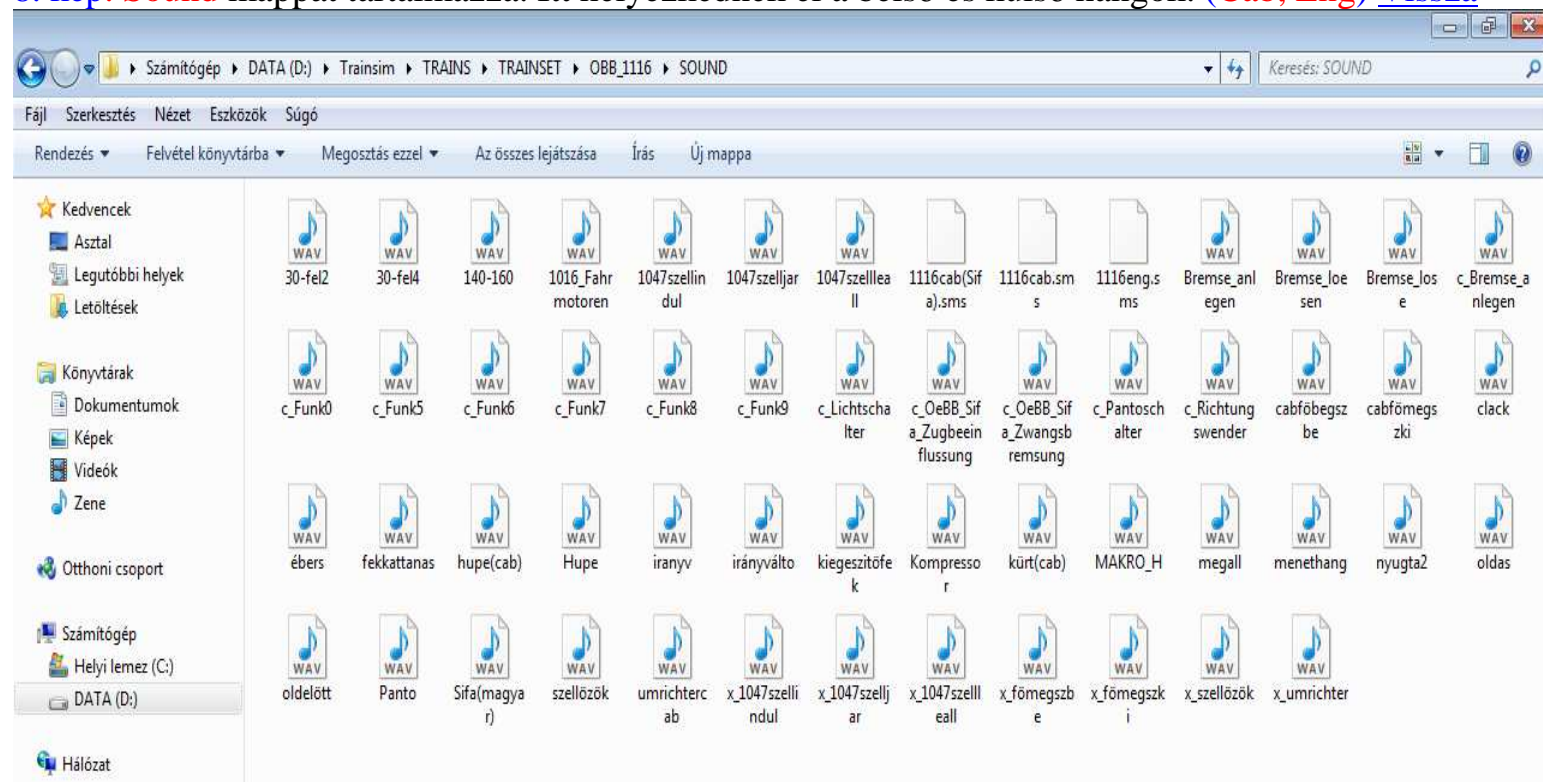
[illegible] Sound mappát tartalmazza. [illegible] (Cab, Eng) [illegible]

Számítógép ▸ DATA (D:) ▸ Trainsim ▸ TRAINS ▸ TRAINSET ▸ OBB_1116 ▸ SOUND

Keresés: SOUND

Fájl Szerkesztés Nézet Eszközök Súgó

Rendezés ▾ Felvétel könyvtárba ▾ Megosztás ezzel ▾ Az összes lejátszása Írás Új mappa

Kedvencek
Asztal
Legutóbbi helyek
Letöltések

Könyvtárak
Dokumentumok
Képek
Videók
Zene

Otthoni csoport

Számítógép
Helyi lemez (C:)
DATA (D:)

Hálózat

WAV 30-fel2
WAV 30-fel4
WAV 140-160
WAV 1016_Fahrmotoren
WAV 1047szellindul
WAV 1047szelljar
WAV 1047szellleall
1116cab(Sifa).sms
1116cab.sms
1116eng.sms
WAV Bremse_anlegen
WAV Bremse_loesen
WAV Bremse_lose
WAV c_Bremse_anlegen
WAV c_Funk0
WAV c_Funk5
WAV c_Funk6
WAV c_Funk7
WAV c_Funk8
WAV c_Funk9
WAV c_Lichtschalter
WAV c_OeBB_Sifa_Zugbeeinflussung
WAV c_OeBB_Sifa_Zwangsbremsung
WAV c_Pantoschalter
WAV c_Richtungswender
WAV cabföbegszbe
WAV cabfömegszki
WAV clack
WAV ébers
WAV fekkattanas
WAV hupe(cab)
WAV Hupe
WAV iranyv
WAV irányváltо
WAV kiegeszitöfek
WAV Kompressor
WAV kürt(cab)
WAV MAKRO_H
WAV megall
WAV menethang
WAV nyugta2
WAV oldas
WAV oldelött
WAV Panto
WAV Sifa(magyar)
WAV szellözök
WAV umrichtercab
WAV x_1047szellindul
WAV x_1047szelljar
WAV x_1047szellleall
WAV x_fömegszbe
WAV x_fömegszki
WAV x_szellözök
WAV x_umrichter